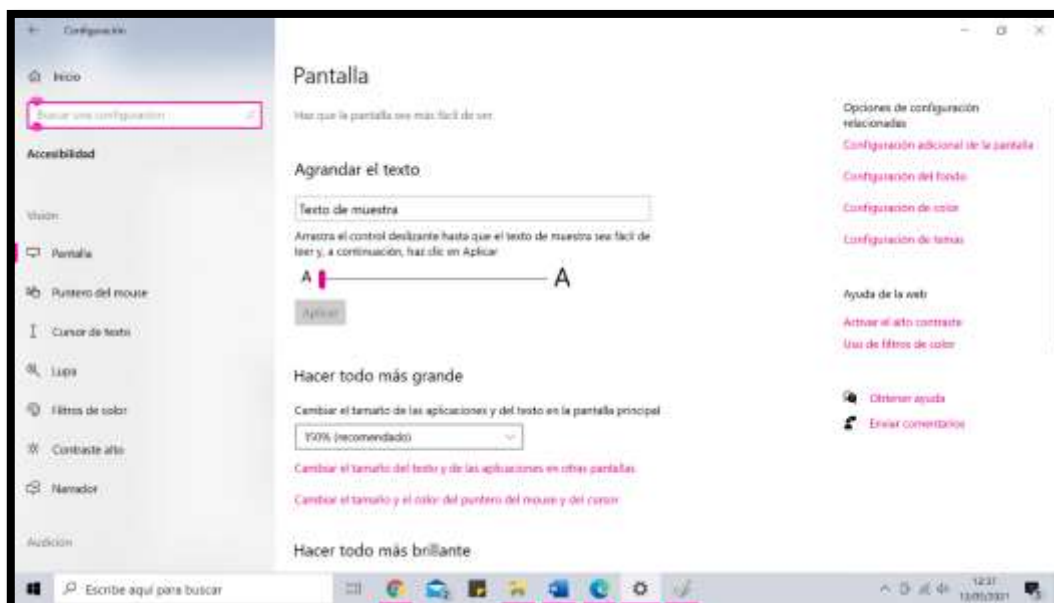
Configuración

Inicio

Buscar una configuración

Accesibilidad

Visión

Pantalla

Puntero del mouse

Cursor de texto

Lupa

Filtros de color

Contraste alto

Narrador

Audición

Pantalla

Haz que la pantalla sea más fácil de ver.

Agrandar el texto

Texto de muestra

Arrastra el control deslizante hasta que el texto de muestra sea fácil de leer y, a continuación, haz clic en Aplicar

A

A

Aplicar

Hacer todo más grande

Cambiar el tamaño de las aplicaciones y del texto en la pantalla principal

150% (recomendado)

Cambiar el tamaño del texto y de las aplicaciones en otras pantallas

Cambiar el tamaño y el color del puntero del mouse y del cursor

Hacer todo más brillante

Opciones de configuración relacionadas

Configuración adicional de la pantalla

Configuración del fondo

Configuración de color

Configuración de temas

Ayuda de la web

Activar el alto contraste

Uso de filtros de color

Obtener ayuda

Enviar comentarios

Escribe aquí para buscar

12:37
13/05/2021